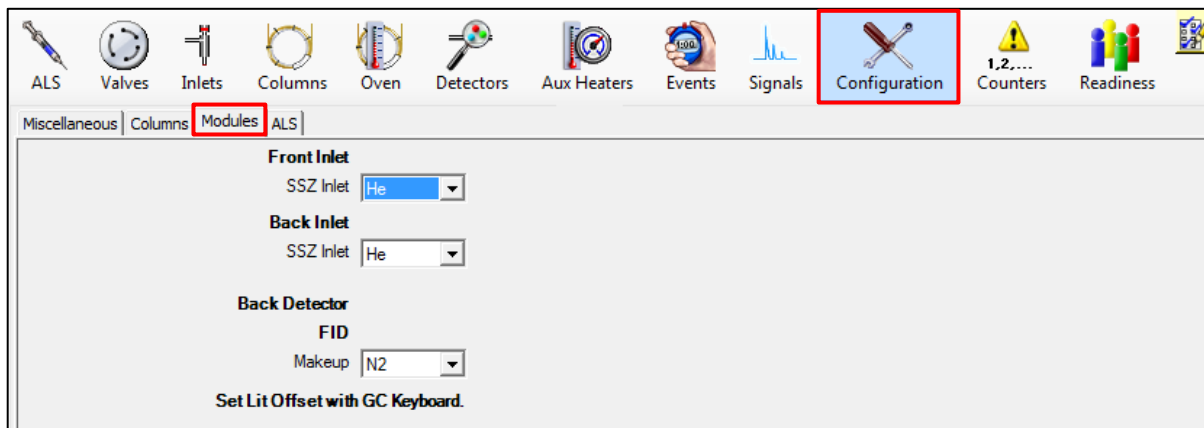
ALS Valves Inlets Columns Oven Detectors Aux Heaters Events Signals Configuration 1,2,... Counters Readiness

Miscellaneous | Columns | Modules | ALS

Front Inlet
SSZ Inlet He

Back Inlet
SSZ Inlet He

Back Detector
FID
Makeup N2

Set Lit Offset with GC Keyboard.